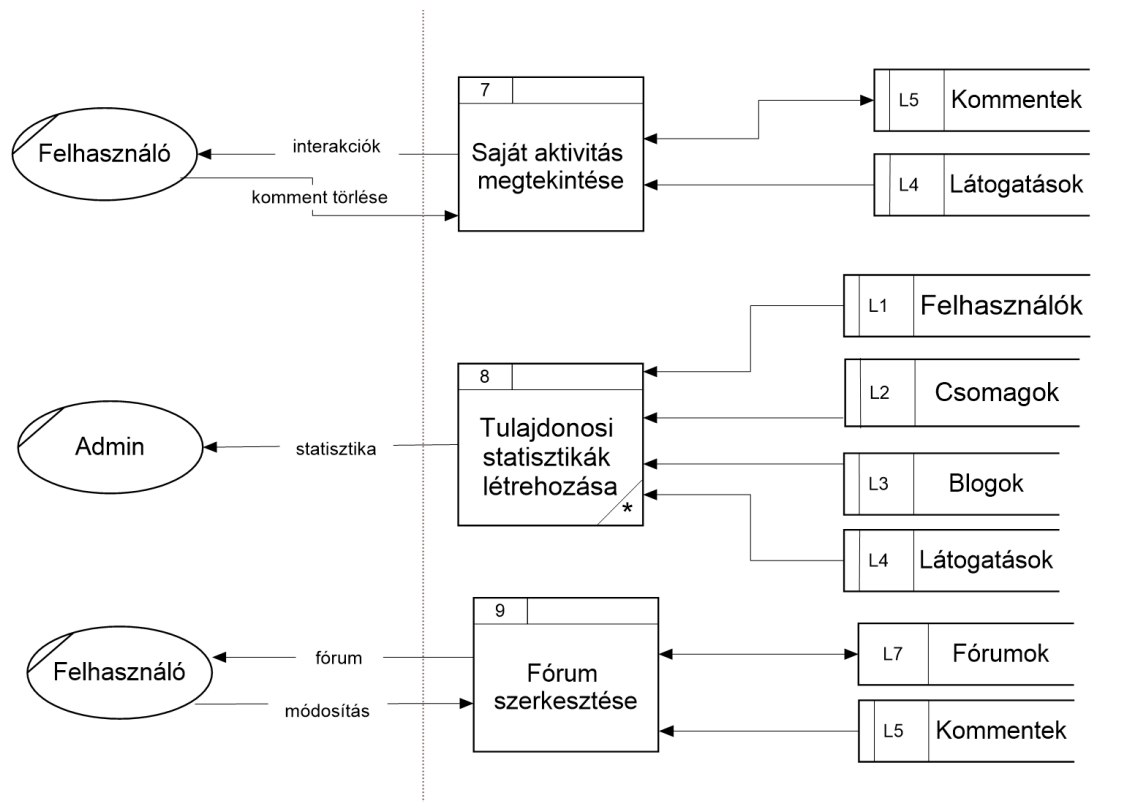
Felhasználó

interakciók

komment törlése

7

Saját aktivitás megtekintése

L5 Kommentek

L4 Látogatások

L1 Felhasználók

8

Tulajdonosi statisztikák létrehozása

*

Admin

statisztika

L2 Csomagok

L3 Blogok

L4 Látogatások

9

Felhasználó

fórum

módosítás

Fórum szerkesztése

L7 Fórumok

L5 Kommentek